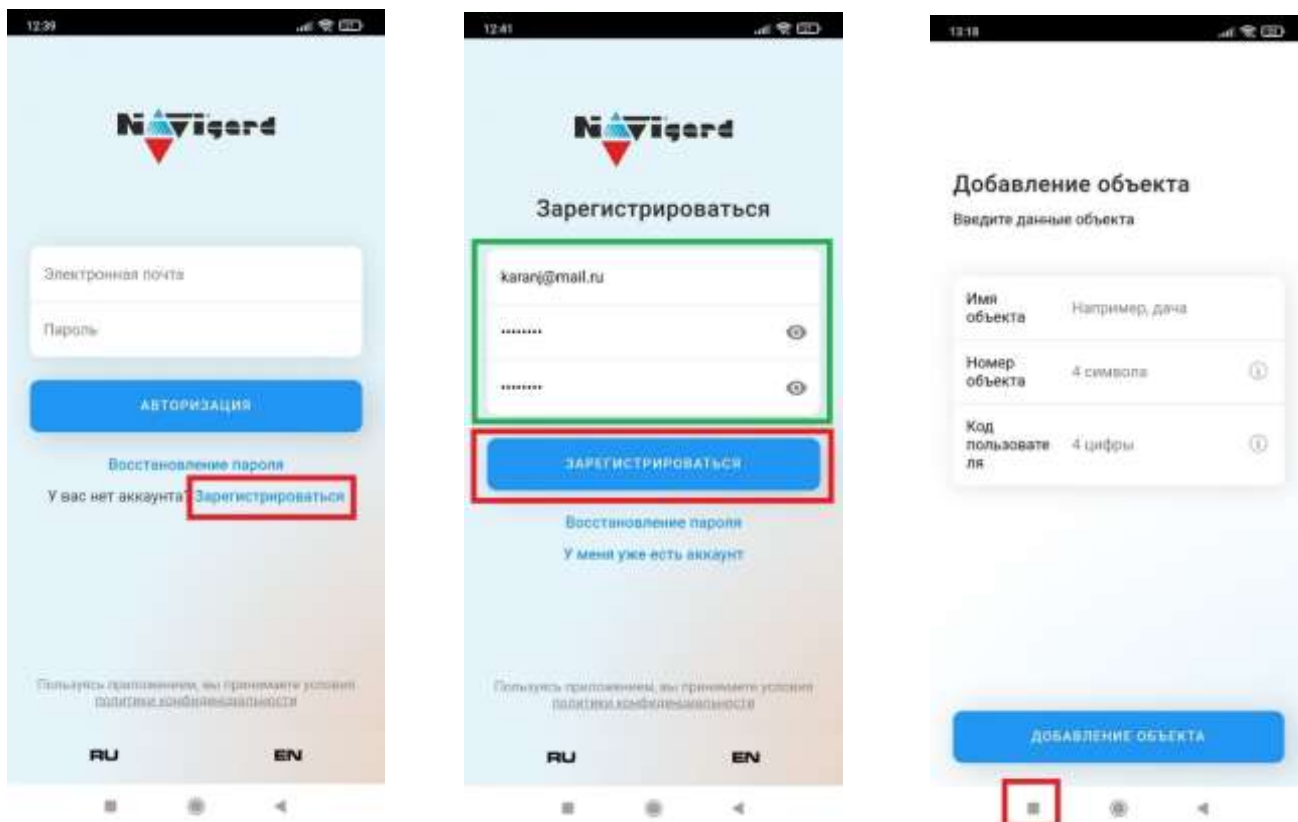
12:39

NAVigard

Электронная почта

Пароль

АВТОРИЗАЦИЯ

Восстановление пароля

У вас нет аккаунта? Зарегистрироваться

Пользуясь приложением, вы принимаете условия политики конфиденциальности

RU

EN

12:41

NAVigard

Зарегистрироваться

karanj@mail.ru

••••••••

••••••••

ЗАРЕГИСТРИРОВАТЬСЯ

Восстановление пароля

У меня уже есть аккаунт

Пользуясь приложением, вы принимаете условия политики конфиденциальности

RU

EN

13:18

Добавление объекта

Введите данные объекта

| | | |
|---|---|---|
| Имя объекта | Например, дача | |
| Номер объекта | 4 символа | ⓘ |
| Код пользователя | 4 цифры | ⓘ |

ДОБАВЛЕНИЕ ОБЪЕКТА